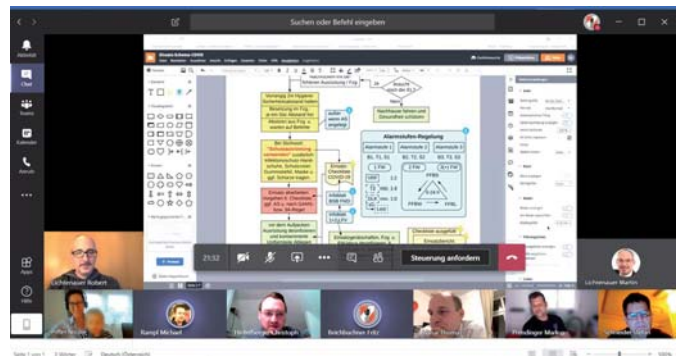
Suchen oder Befehl eingeben

Aktivität
Chat
Teams
Kalender
Anrufe
...
Apps
Hilfe

Einsatz-Schema COVID

Vorsorge (Hygiene- Sicherheitsabstand halten

Bezüglich der Anfahrt von Fzg. ist ein Sicherheitsabstand zu den Fahrzeugen

Bei Verdacht "Schutzausrüstung verwenden" zusätzlich

Einsatz-Checkliste COVID-19

Alarmstufen-Regelung

Alarmstufe 1
Alarmstufe 2
Alarmstufe 3

Nachhause fahren und Gesundheit schützen

Einsatz abarbeiten

Einsatzgerätschaften, Fzg. u. Schutzausrüstung desinfizieren

Checkliste ausgefüllt
Einsatzbericht

21:32

Steuerung anfordern

Lichtenauer Robert
Lichtenauer Martin
Rampl Michael
Eichbichler Fritz
Schneider Lukas

Seite 1 von 1
Deutsch (Österreich)